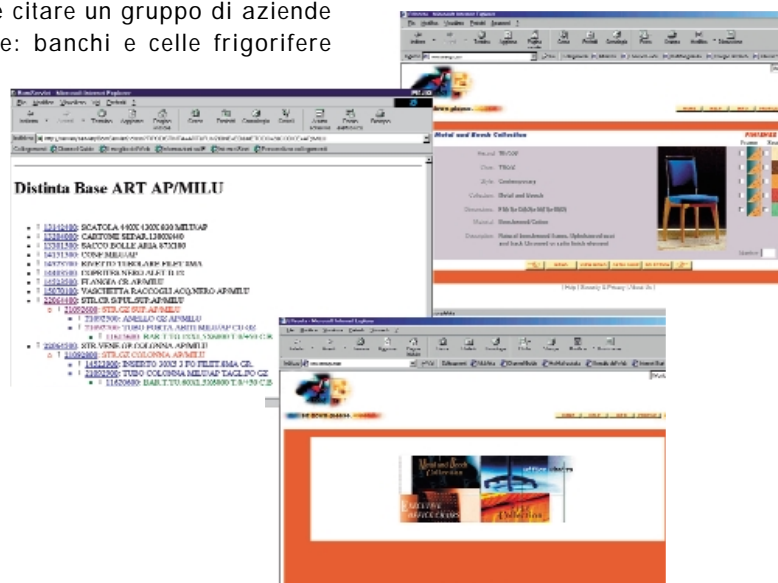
e citare un gruppo di aziende e: banchi e celle frigorifere

Distinta Base ART AP/MILU

SCATOLA 440X 430X 620 MILNAP
CARTONE SEPAR.
SACCO BOLLE ARIA
CONF.MILNAP
RIVETTO TUBOLARE
COPRIFERI NERO
FLANGIA CR.AP/MILU
VASCHETTA RACCOGLI ACQ.NERO AP/MILU
STR.CR.S/PUL.SUP.AP/MILU
STR.CR.SUP.AP/MILU
ANELLO CR.AP/MILU
TUBO PORTA ARITI MILNAP
BAR.T.TU
STR.VERN.GR.COLONNA AP/MILU
STR.CR.COLONNA AP/MILU
INSERTO
TUBO COLONNA MILNAP TAGL.PO CR
BAR.T.TU

Metal and Bench Collection